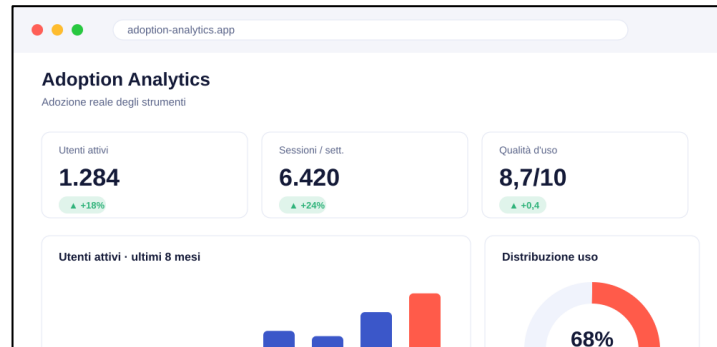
adoption-analytics.app

Adoption Analytics

Adozione reale degli strumenti

Utenti attivi
1.284
▲ +18%

Sessioni / sett.
6.420
▲ +24%

Qualità d'uso
8,7/10
▲ +0,4

Utenti attivi · ultimi 8 mesi

Distribuzione uso

68%